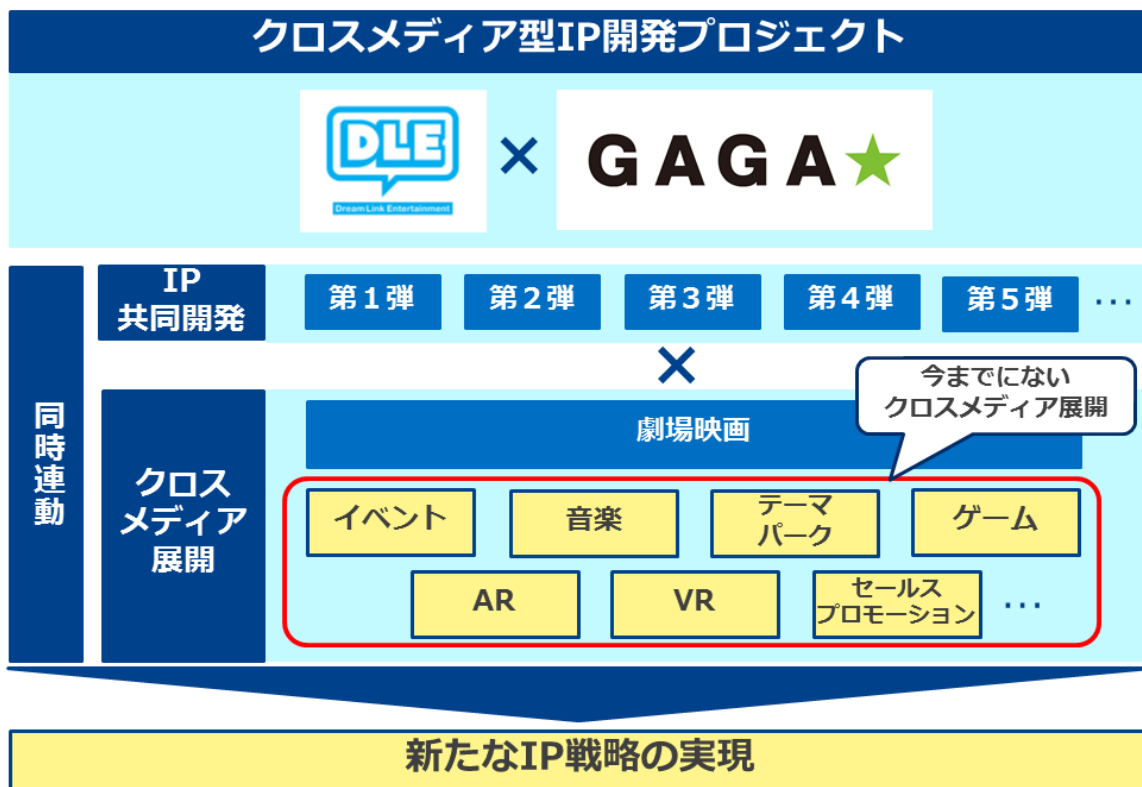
クロスメディア型IP開発プロジェクト

DLE
Dream Link Entertainment
×
GAGA★

同時連動

IP
共同開発

第１弾
第２弾
第３弾
第４弾
第５弾
…

×

クロスメディア展開

今までにない
クロスメディア展開

劇場映画

イベント
音楽
テーマパーク
ゲーム
AR
VR
セールスプロモーション
…

新たなIP戦略の実現